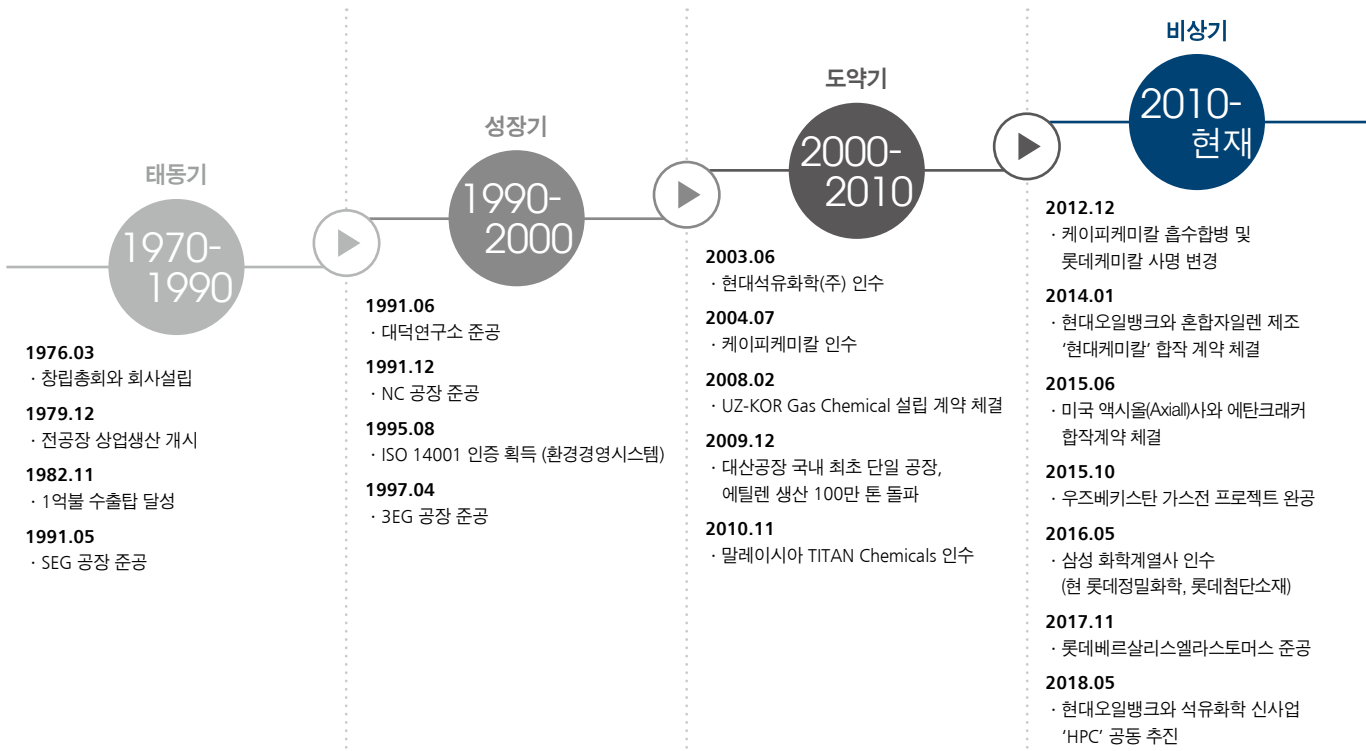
태동기

1970-1990

1976.03
· 창립총회와 회사설립

1979.12
· 전공장 상업생산 개시

1982.11
· 1억불 수출탑 달성

1991.05
· SEG 공장 준공

성장기

1990-2000

1991.06
· 대덕연구소 준공

1991.12
· NC 공장 준공

1995.08
· ISO 14001 인증 획득 (환경경영시스템)

1997.04
· 3EG 공장 준공

도약기

2000-2010

2003.06
· 현대석유화학(주) 인수

2004.07
· 케이피케미칼 인수

2008.02
· UZ-KOR Gas Chemical 설립 계약 체결

2009.12
· 대산공장 국내 최초 단일 공장, 에틸렌 생산 100만 톤 돌파

2010.11
· 말레이시아 TITAN Chemicals 인수

비상기

2010-현재

2012.12
· 케이피케미칼 흡수합병 및 롯데케미칼 사명 변경

2014.01
· 현대오일뱅크와 혼합자일렌 제조 '현대케미칼' 합작 계약 체결

2015.06
· 미국 액시올(Axiall)사와 에탄크래커 합작계약 체결

2015.10
· 우즈베키스탄 가스전 프로젝트 완공

2016.05
· 삼성 화학계열사 인수 (현 롯데정밀화학, 롯데첨단소재)

2017.11
· 롯데베르살리스엘라스토머스 준공

2018.05
· 현대오일뱅크와 석유화학 신사업 'HPC' 공동 추진